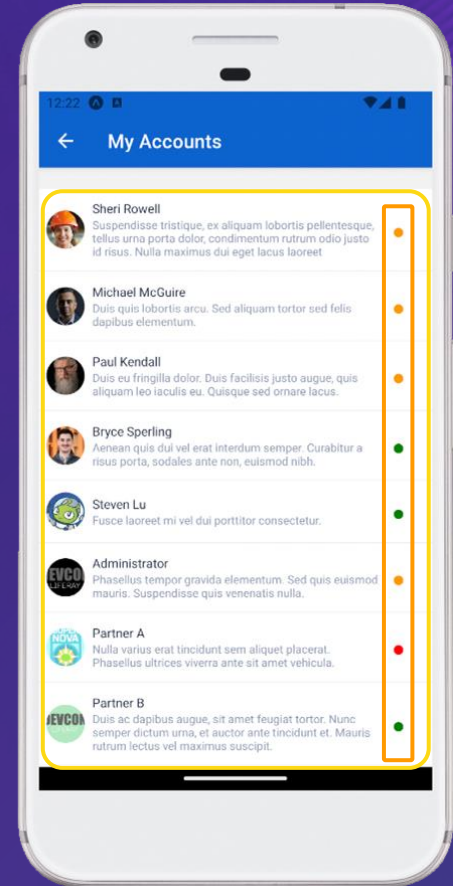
12:22

My Accounts

Sheri Rowell
Suspendisse tristique, ex aliquam lobortis pellentesque, tellus urna porta dolor, condimentum rutrum odio justo id risus. Nulla maximus dui eget lacus laoreet

Michael McGuire
Duis quis lobortis arcu. Sed aliquam tortor sed felis dapibus elementum.

Paul Kendall
Duis eu fringilla dolor. Duis facilisis justo augue, quis aliquam leo iaculis eu. Quisque sed ornare lacus.

Bryce Sperling
Aenean quis dui vel erat interdum semper. Curabitur a risus porta, sodales ante non, euismod nibh.

Steven Lu
Fusce laoreet mi vel dui porttitor consectetur.

Administrator
Phasellus tempor gravida elementum. Sed quis euismod mauris. Suspendisse quis venenatis nulla.

Partner A
Nulla varius erat tincidunt sem aliquet placerat. Phasellus ultrices viverra ante sit amet vehicula.

Partner B
Duis ac dapibus augue, sit amet feugiat tortor. Nunc semper dictum urna, et auctor ante tincidunt et. Mauris rutrum lectus vel maximus suscipit.